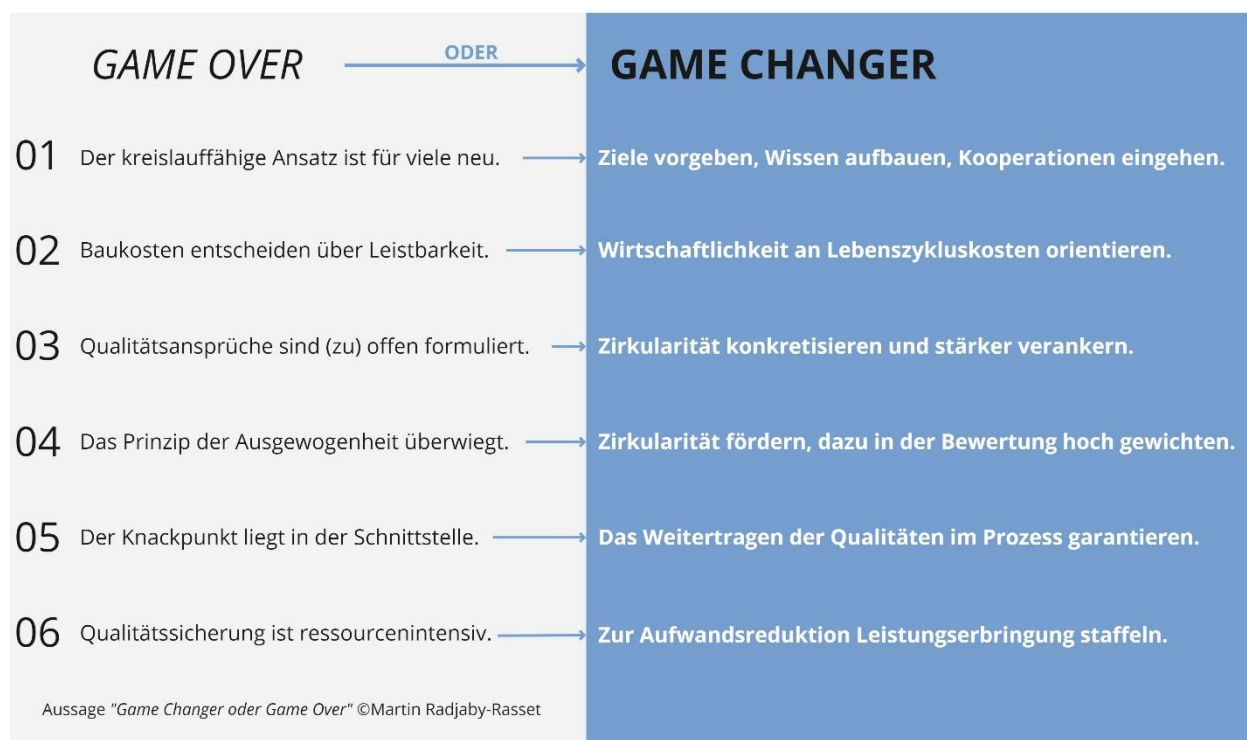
GAME OVER

ODER

GAME CHANGER

01 Der kreislauffähige Ansatz ist für viele neu.

Ziele vorgeben, Wissen aufbauen, Kooperationen eingehen.

02 Baukosten entscheiden über Leistbarkeit.

Wirtschaftlichkeit an Lebenszykluskosten orientieren.

03 Qualitätsansprüche sind (zu) offen formuliert.

Zirkularität konkretisieren und stärker verankern.

04 Das Prinzip der Ausgewogenheit überwiegt.

Zirkularität fördern, dazu in der Bewertung hoch gewichten.

05 Der Knackpunkt liegt in der Schnittstelle.

Das Weitertragen der Qualitäten im Prozess garantieren.

06 Qualitätssicherung ist ressourcenintensiv.

Zur Aufwandsreduktion Leistungserbringung staffeln.

Aussage "Game Changer oder Game Over" ©Martin Radjaby-Rasset